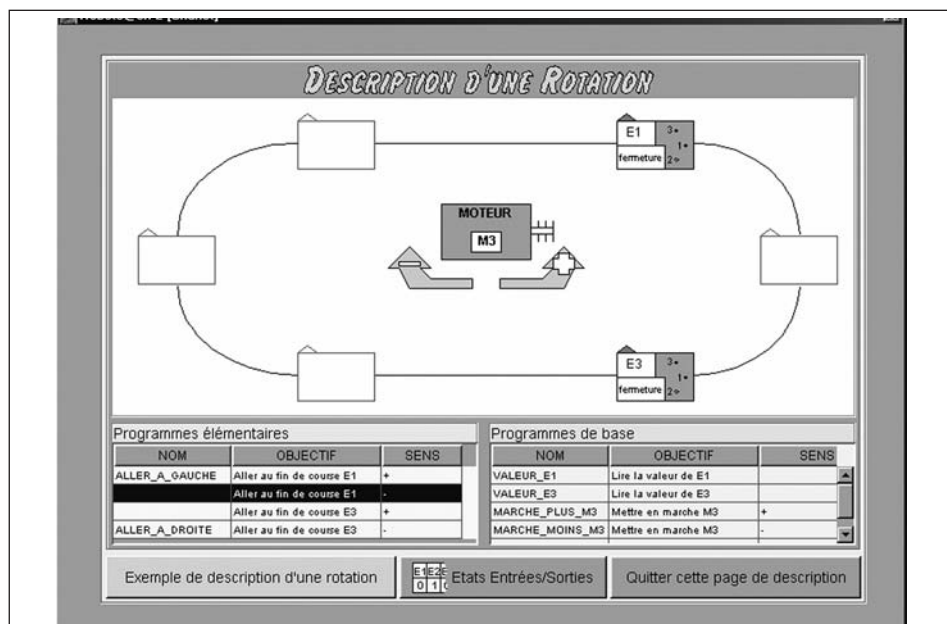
DESCRIPTION D'UNE ROTATION

E1
3
1
fermeture
2

MOTEUR
M3

E3
3
1
fermeture
2

Programmes élémentaires

| NOM | OBJECTIF | SENS |
|---|---|---|
| ALLER_A_GAUCHE | Aller au fin de course E1 | + |
| | Aller au fin de course E1 | - |
| | Aller au fin de course E3 | + |
| ALLER_A_DROITE | Aller au fin de course E3 | - |

Programmes de base

| NOM | OBJECTIF | SENS |
|---|---|---|
| VALEUR_E1 | Lire la valeur de E1 | |
| VALEUR_E3 | Lire la valeur de E3 | |
| MARCHE_PLUS_M3 | Mettre en marche M3 | + |
| MARCHE_MOINS_M3 | Mettre en marche M3 | - |

Exemple de description d'une rotation

E1 E2 E
0 1 0
Etats Entrées/Sorties

Quitter cette page de description